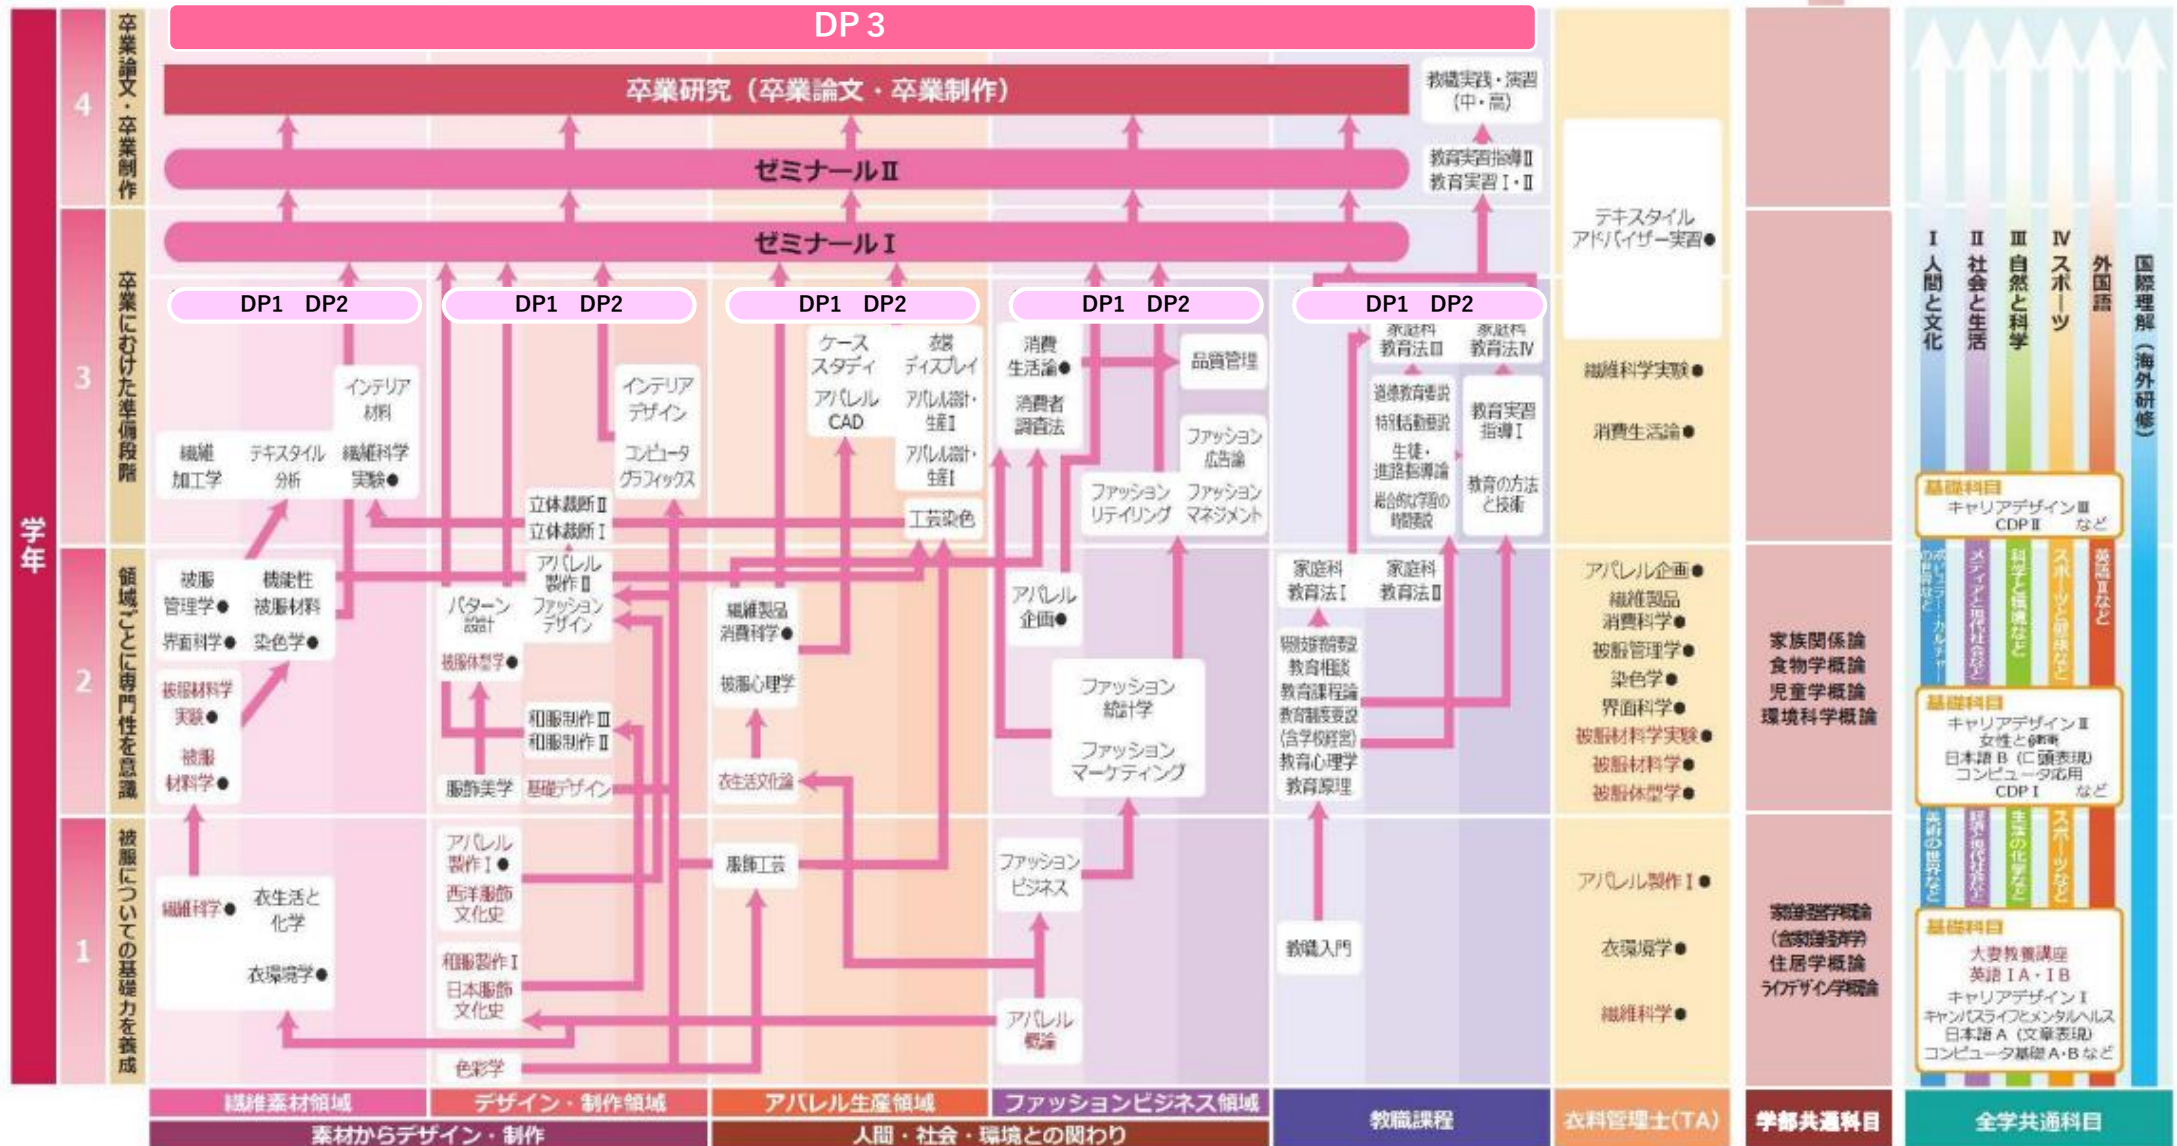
DP 3

学年

4 卒業論文・卒業制作
3 卒業にむけた準備段階
2 領域ごとに専門性を意識
1 被服についての基礎力を養成

卒業研究（卒業論文・卒業制作）
教職実践・演習（中・高）
ゼミナールⅡ
教育実習指導Ⅱ
教育実習Ⅰ・Ⅱ
ゼミナールⅠ

DP1 DP2
DP1 DP2
DP1 DP2
DP1 DP2
DP1 DP2

インテリア材料
繊維加工学
テキスタイル分析
繊維科学実験●
インテリアデザイン
コンピュータグラフィックス
立体裁断Ⅱ
立体裁断Ⅰ
ケーススタディ
アパレルCAD
衣服ディスプレイ
アパレル設計・生産Ⅱ
アパレル設計・生産Ⅰ
工芸染色
消費生活論●
消費者調査法
品質管理
ファッション広告論
ファッションリテイリング
ファッションマネジメント
家庭科教育法Ⅲ
家庭科教育法Ⅳ
道徳教育概説
特別活動概説
生徒・進路指導論
総合的な学習の時間概説
教育実習指導Ⅰ
教育の方法と技術

被服管理学●
界面科学●
機能性被服材料
染色学●
被服材料学実験●
被服材料学●
パターン設計
被服体型学●
アパレル製作Ⅱ
ファッションデザイン
和服製作Ⅲ
和服製作Ⅱ
服飾美学
基礎デザイン
繊維製品消費科学●
被服心理学
衣生活文化論
アパレル企画●
ファッション統計学
ファッションマーケティング
家庭科教育法Ⅰ
家庭科教育法Ⅱ
特別支援教育概説
教育相談
教育課程論
教育制度要説（含学校経営）
教育心理学
教育原理

繊維科学●
衣生活と化学
衣環境学●
アパレル製作Ⅰ●
西洋服飾文化史
和服製作Ⅰ
日本服飾文化史
色彩学
服飾工芸
ファッションビジネス
アパレル概論
教職入門

テキスタイルアドバイザー実習●
繊維科学実験●
消費生活論●
アパレル企画●
繊維製品消費科学●
被服管理学●
染色学●
界面科学●
被服材料学実験●
被服材料学●
被服体型学●
アパレル製作Ⅰ●
衣環境学●
繊維科学●

家族関係論
食物学概論
児童学概論
環境科学概論
家庭経営学概論（含家庭経済学）
住居学概論
ライフデザイン学概論

Ⅰ 人間と文化
Ⅱ 社会と生活
Ⅲ 自然と科学
Ⅳ スポーツ
外国語
国際理解（海外研修）

基礎科目
キャリアデザインⅢ
CDPⅡ など
ポピュラー・カルチャーの世界など
メディアと現代社会など
科学と環境など
スポーツと健康など
英語Ⅱなど
基礎科目
キャリアデザインⅡ
女性と職業
日本語B（口頭表現）
コンピュータ応用
CDPⅠ など
美術の世界など
現代社会など
生活の化学など
スポーツなど
基礎科目
大妻教養講座
英語ⅠA・ⅠB
キャリアデザインⅠ
キャンパスライフとメンタルヘルス
日本語A（文章表現）
コンピュータ基礎A・B など

繊維素材領域
デザイン・制作領域
アパレル生産領域
ファッションビジネス領域
素材からデザイン・制作
人間・社会・環境との関わり
教職課程
衣料管理士（TA）
学部共通科目
全学共通科目